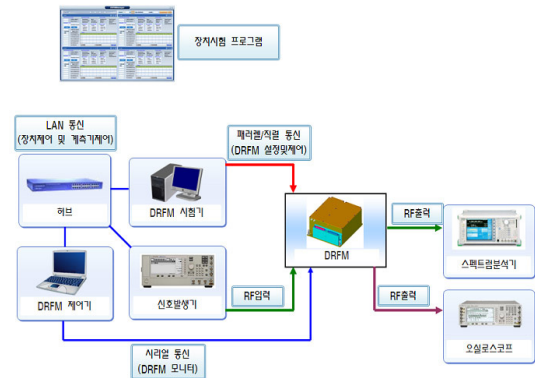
장치시험 프로그램

LAN 통신
(장치제어 및 계측기제어)

허브

DRFM 시험기

패러렐/직렬 통신
(DRFM 설정및제어)

DRFM

RF출력

스펙트럼분석기

DRFM 제어기

신호발생기

RF입력

RF출력

오실로스코프

시리얼 통신
(DRFM 모니터)